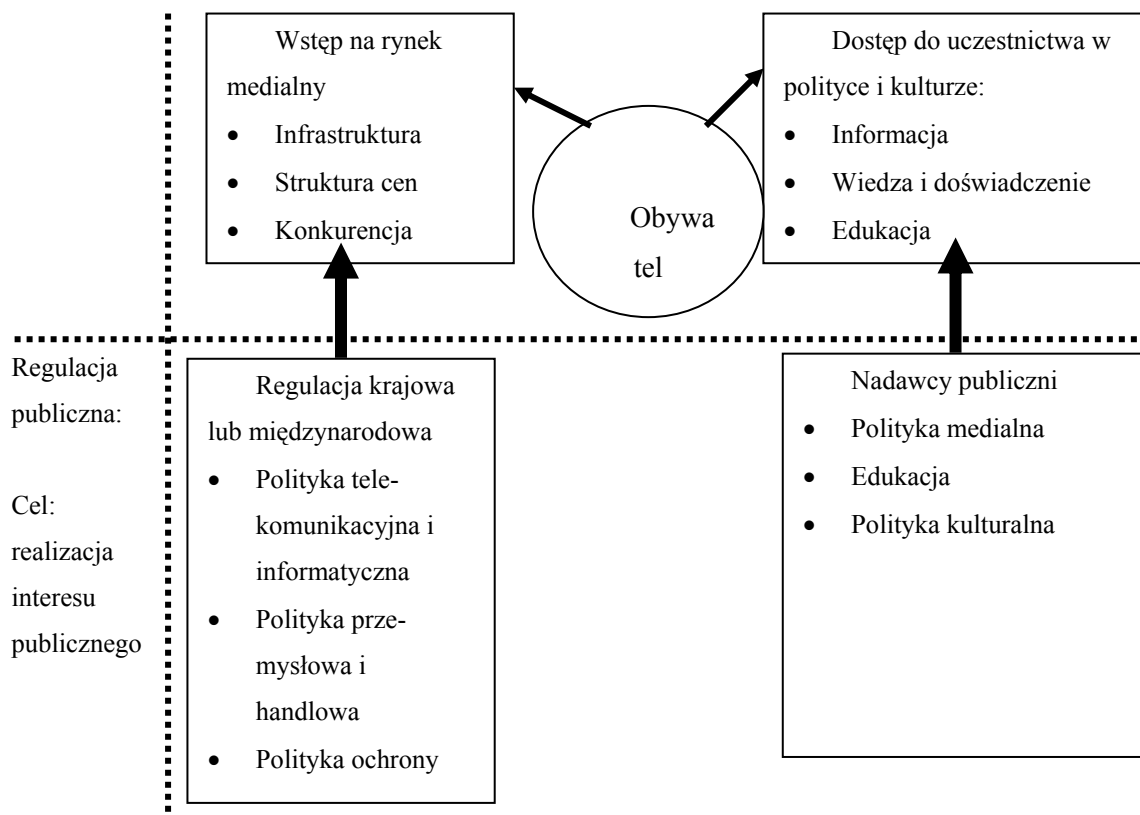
Wstęp na rynek medialny
- Infrastruktura
- Struktura cen
- Konkurencja

Obywatel

Dostęp do uczestnictwa w polityce i kulturze:
- Informacja
- Wiedza i doświadczenie
- Edukacja

Regulacja publiczna:

Cel: realizacja interesu publicznego

Regulacja krajowa lub międzynarodowa
- Polityka telekomunikacyjna i informatyczna
- Polityka przemysłowa i handlowa
- Polityka ochrony

Nadawcy publiczni
- Polityka medialna
- Edukacja
- Polityka kulturalna